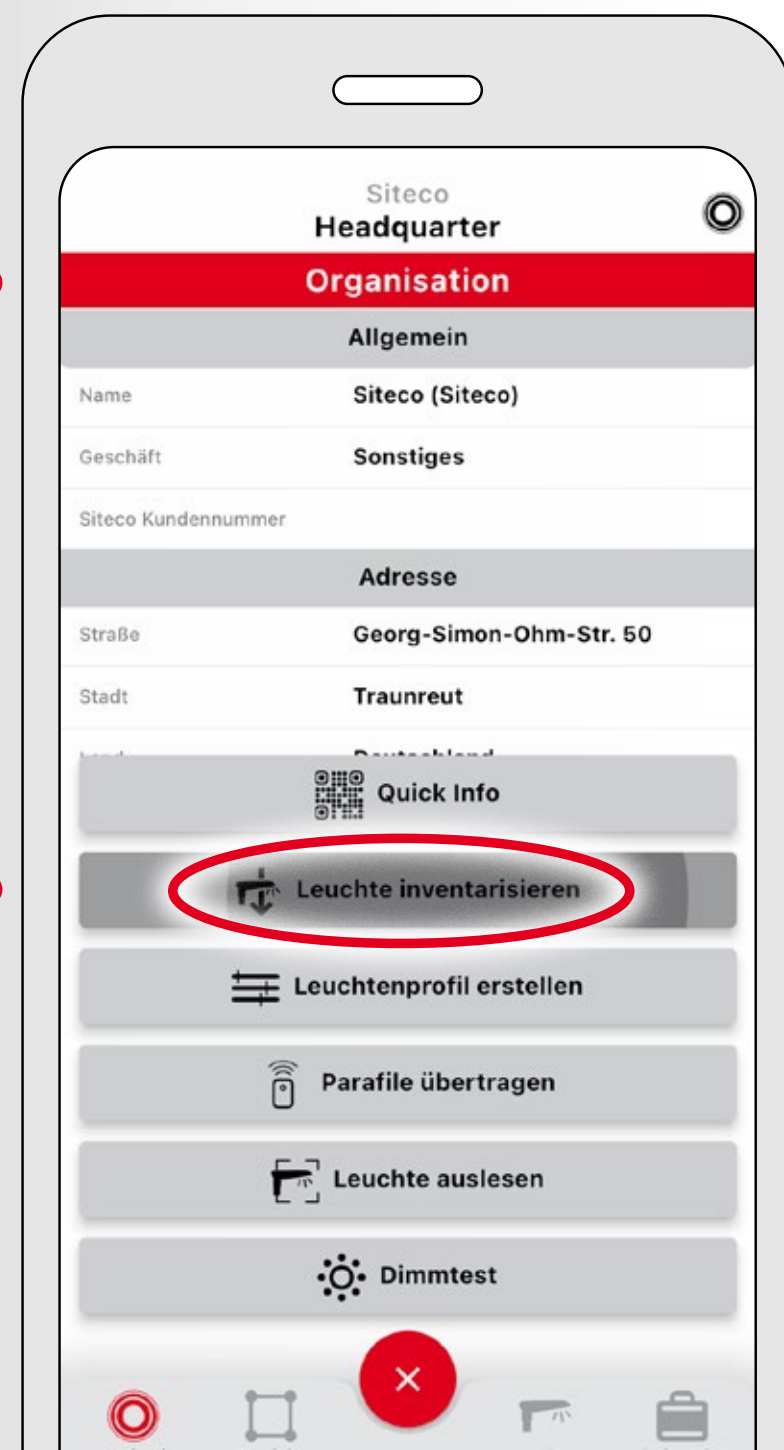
Siteco
Headquarter

Organisation

Allgemein

| | |
|---|---|
| Name | Siteco (Siteco) |
| Geschäft | Sonstiges |
| Siteco Kundennummer | |

Adresse

| | |
|---|---|
| Straße | Georg-Simon-Ohm-Str. 50 |
| Stadt | Traunreut |
| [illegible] | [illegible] |

Quick Info

Leuchte inventarisieren

Leuchtenprofil erstellen

Parafile übertragen

Leuchte auslesen

Dimmtest

×